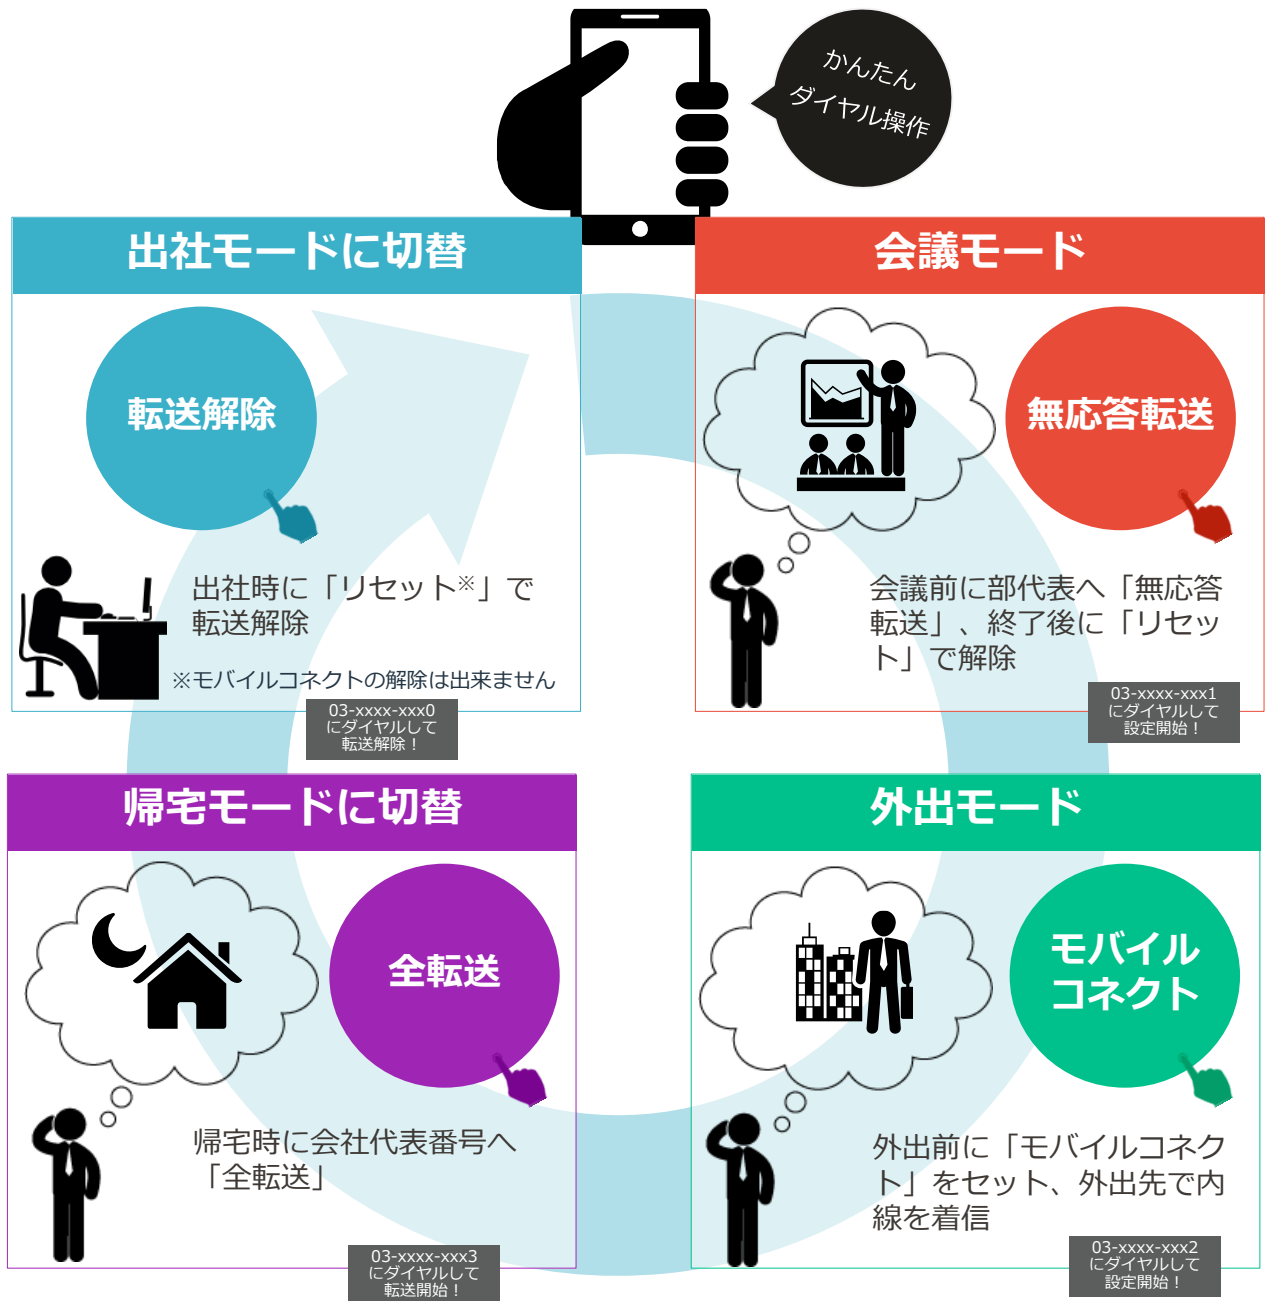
かんたん
ダイヤル操作

出社モードに切替

転送解除

出社時に「リセット※」で転送解除

※モバイルコネクトの解除は出来ません

03-xxxx-xxx0
にダイヤルして
転送解除！

会議モード

無応答転送

会議前に部代表へ「無応答転送」、終了後に「リセット」で解除

03-xxxx-xxx1
にダイヤルして
設定開始！

帰宅モードに切替

全転送

帰宅時に会社代表番号へ「全転送」

03-xxxx-xxx3
にダイヤルして
転送開始！

外出モード

モバイルコネクト

外出前に「モバイルコネクト」をセット、外出先で内線を着信

03-xxxx-xxx2
にダイヤルして
設定開始！